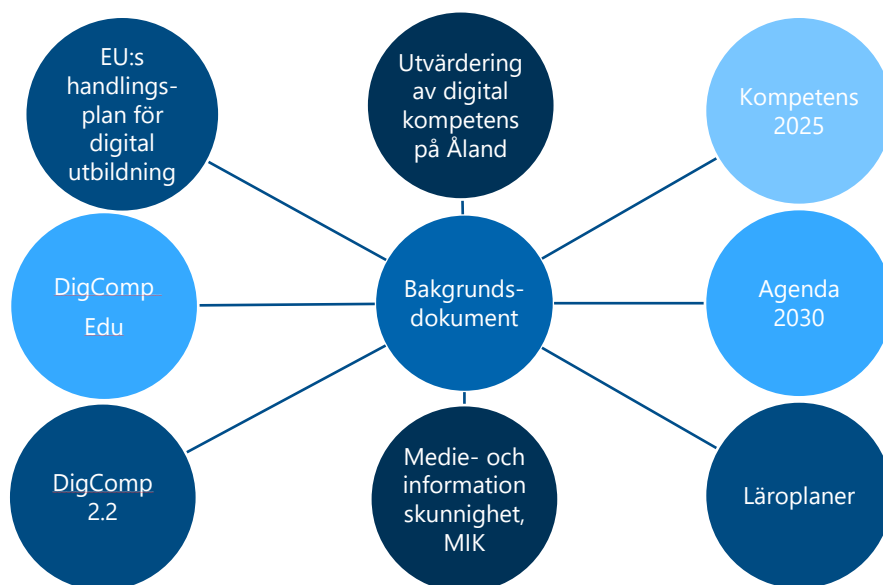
EU:s handlings-plan för digital utbildning

Utvärdering av digital kompetens på Åland

Kompetens 2025

DigComp Edu

Bakgrunds-dokument

Agenda 2030

DigComp 2.2

Medie- och information skunnighet, MIK

Läroplaner